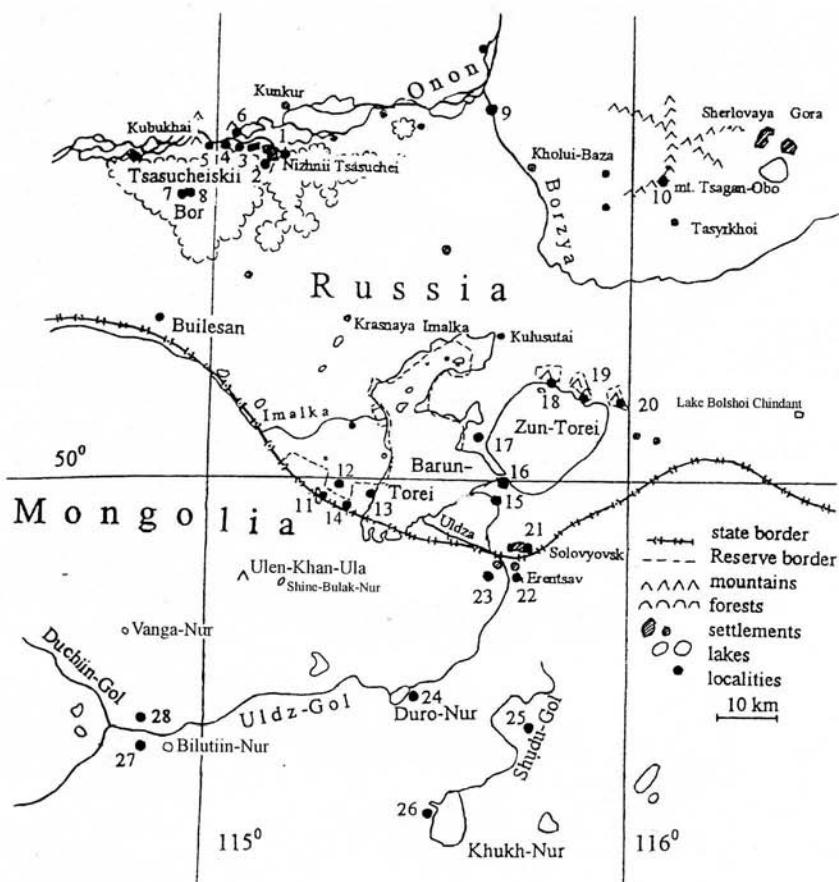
Kunkur
Onon
9
Sherlovaya Gora
Kubukhai
6
1
5 4 3
Nizhnii Tsasuchei
2
Tsasucheiskii
7 8
Bor
Kholui-Baza
Borzya
10
mt. Tsagan-Obo
Tasyrkhoi
Russia
Builesan
Krasnaya Imalka
Kulusutai
19
18
20
Lake Bolshoi Chindant
Imalka
17
Zun-Torei
$50^0$
Barun-
16
12
Torei
11
13
15
14
Mongolia
Uldza
21
Solovyovsk
Ulen-Khan-Ula
Shine-Bulak-Nur
23
Erentsav
22
state border
Reserve border
mountains
forests
settlements
lakes
localities
Vanga-Nur
Duchiin-Gol
28
Uldz-Gol
24
Duro-Nur
25
Shuvdi-Gol
10 km
27
Bilutiin-Nur
26
$115^0$
Khukh-Nur
$116^0$